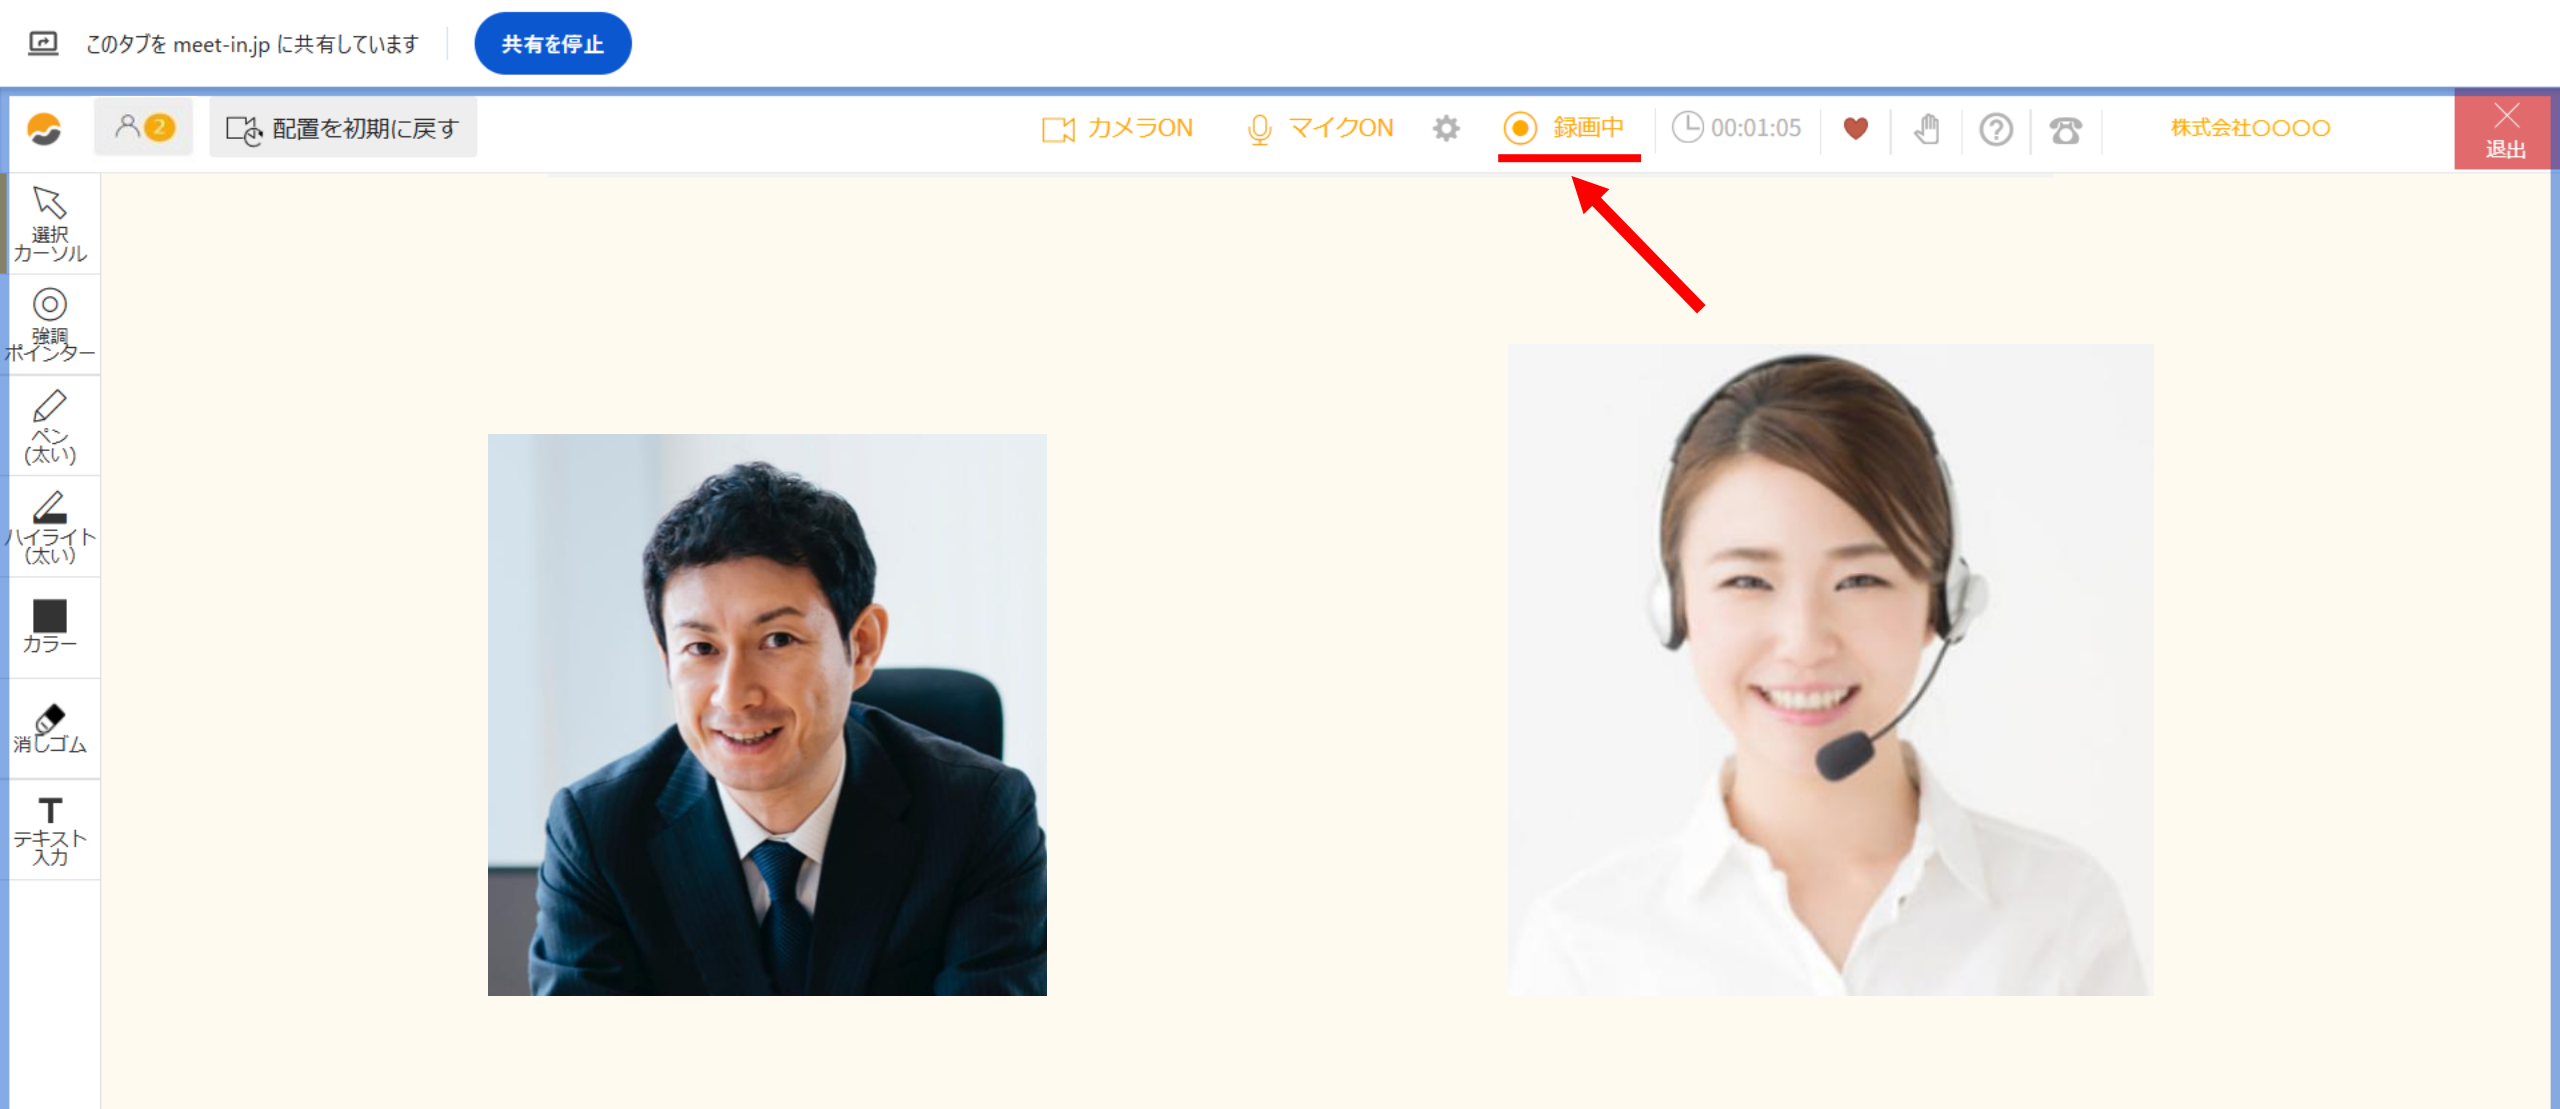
このタブを meet-in.jp に共有しています

共有を停止

2

配置を初期に戻す

カメラON

マイクON

録画中

00:01:05

株式会社OOOO

退出

選択カーソル

強調ポインター

ペン(太い)

ハイライト(太い)

カラー

消しゴム

テキスト入力